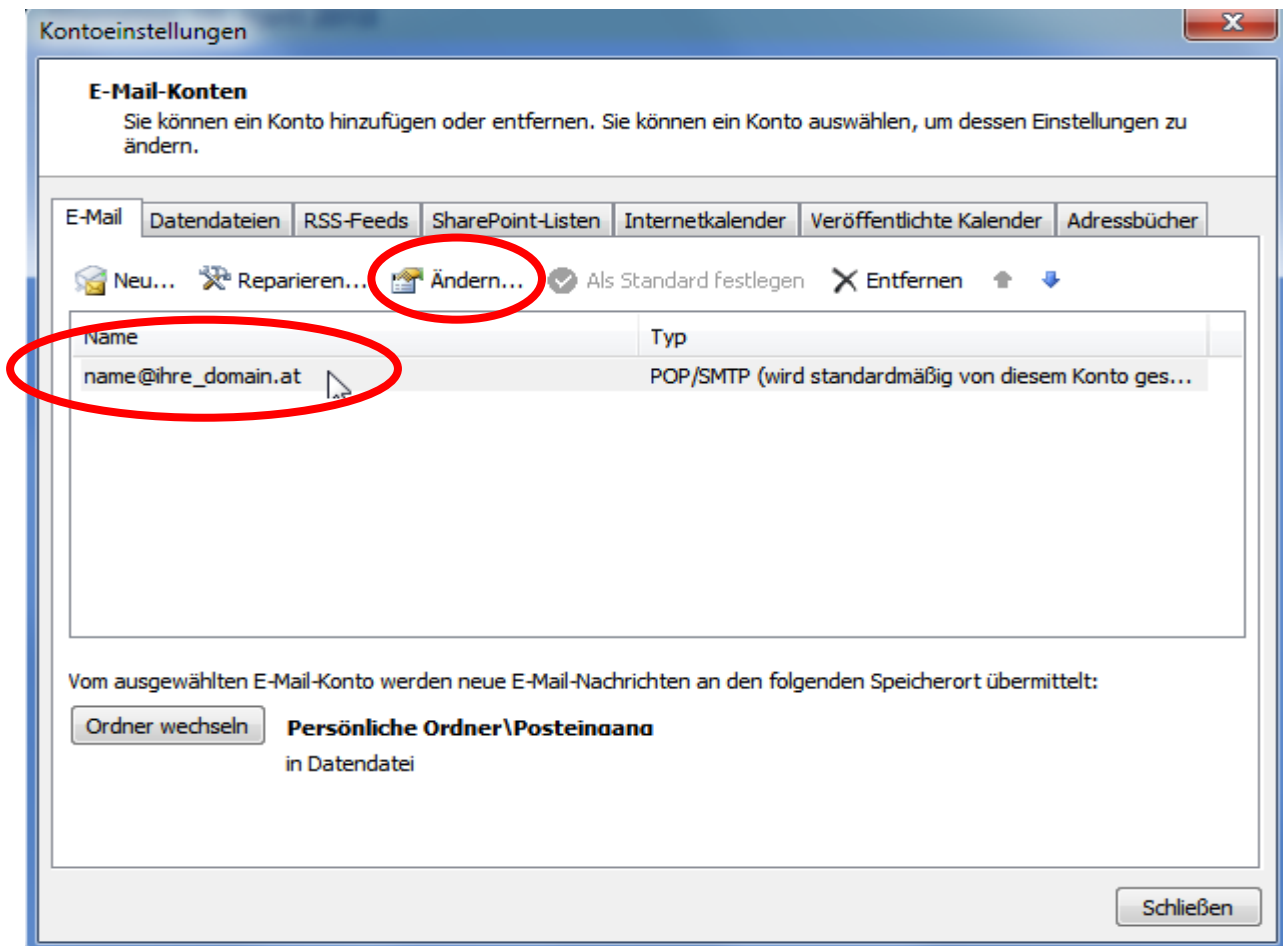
Kontoeinstellungen

E-Mail-Konten
Sie können ein Konto hinzufügen oder entfernen. Sie können ein Konto auswählen, um dessen Einstellungen zu ändern.

E-Mail | Datendateien | RSS-Feeds | SharePoint-Listen | Internetkalender | Veröffentlichte Kalender | Adressbücher

Neu... Reparieren... Ändern... Als Standard festlegen Entfernen

| Name | Typ |
|---|---|
| name@ihre_domain.at | POP/SMTP (wird standardmäßig von diesem Konto ges... |

Vom ausgewählten E-Mail-Konto werden neue E-Mail-Nachrichten an den folgenden Speicherort übermittelt:

Ordner wechseln

Persönliche Ordner\Posteingang
in Datendatei

Schließen